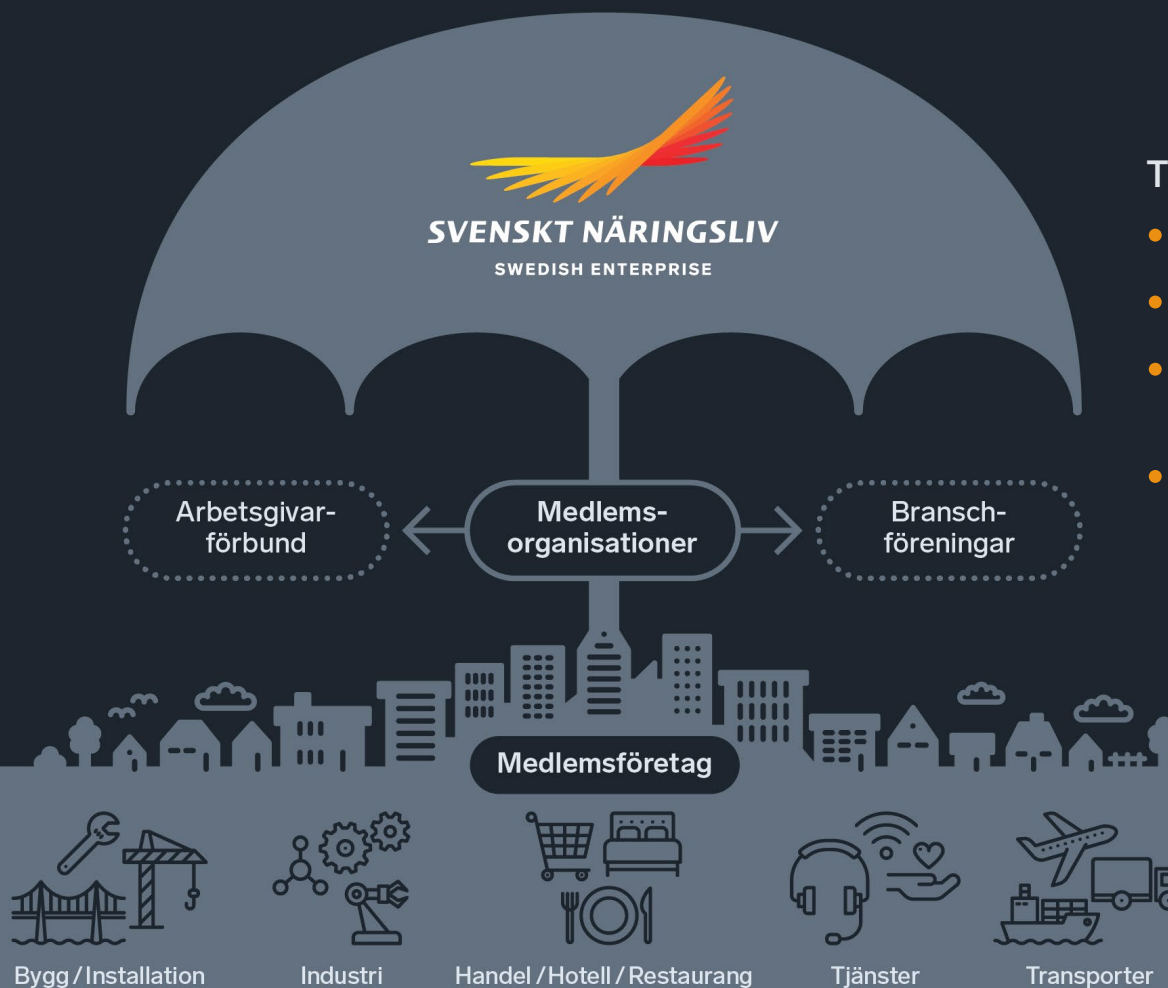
SVENSKT NÄRINGSLIV
SWEDISH ENTERPRISE

T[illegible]

Arbetsgivarförbund

Medlemsorganisationer

Branschföreningar

Medlemsföretag

Bygg / Installation

Industri

Handel / Hotell / Restaurang

Tjänster

Transporter